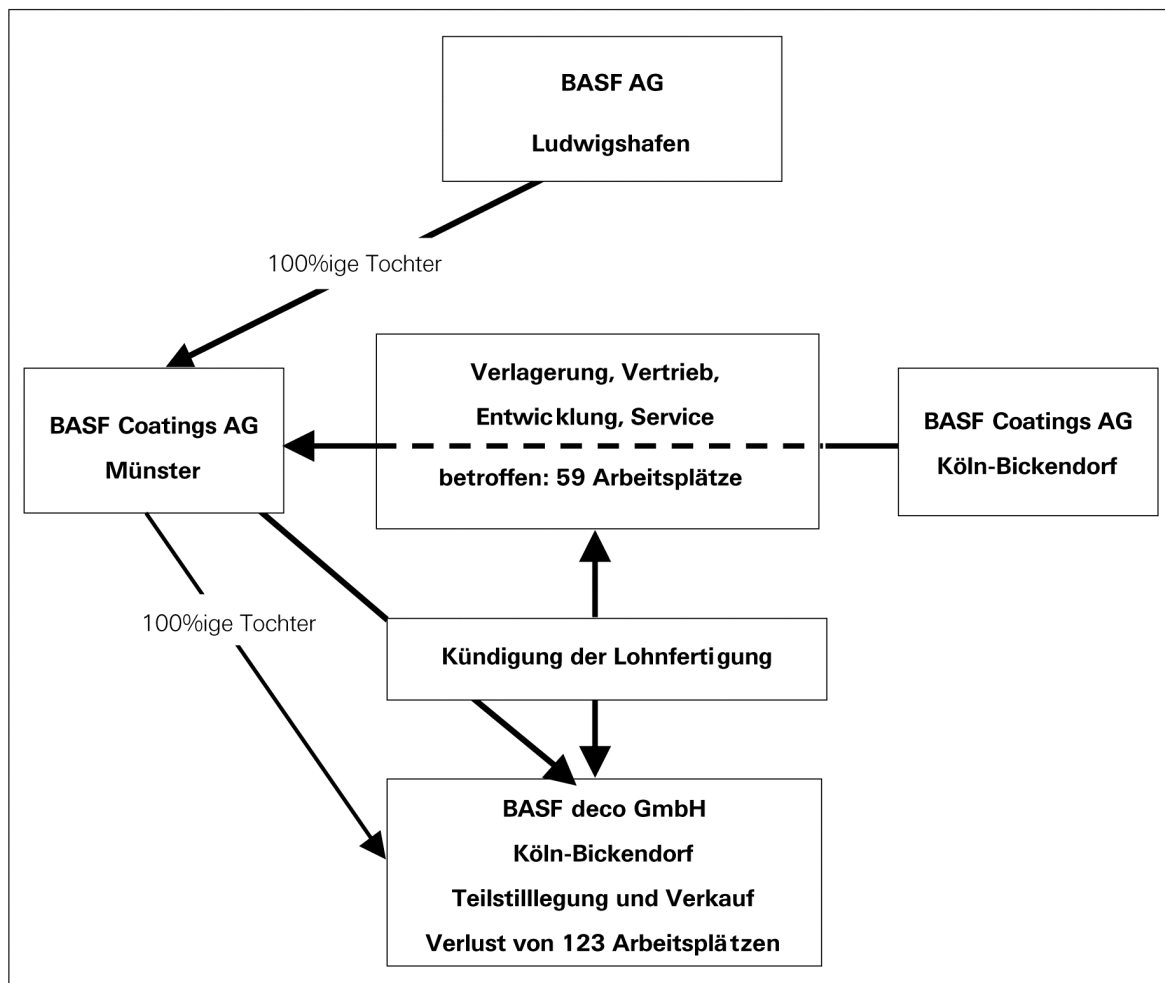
BASF AG
Ludwigshafen

100%ige Tochter

BASF Coatings AG
Münster

Verlagerung, Vertrieb, Entwicklung, Service
betroffen: 59 Arbeitsplätze

BASF Coatings AG
Köln-Bickendorf

100%ige Tochter

Kündigung der Lohnfertigung

BASF deco GmbH
Köln-Bickendorf
Teilstilllegung und Verkauf
Verlust von 123 Arbeitsplätzen